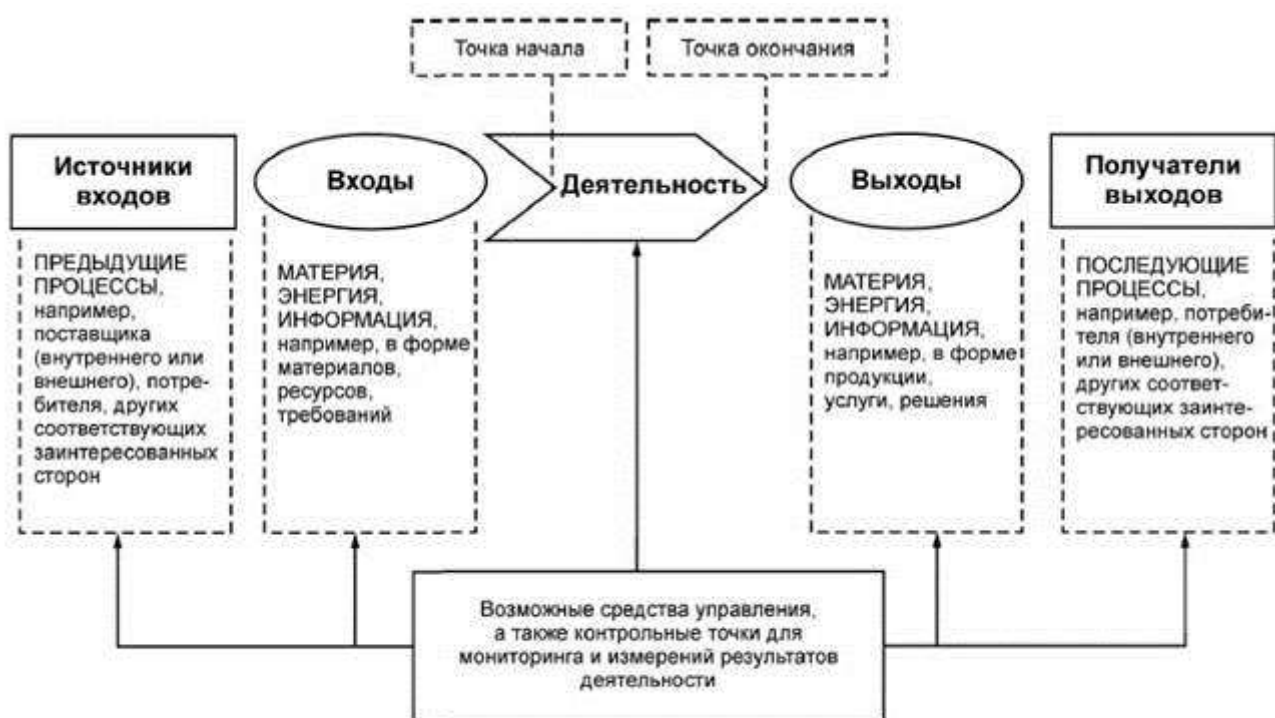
Точка начала

Точка окончания

Источники входов

Входы

Деятельность

Выходы

Получатели выходов

ПРЕДЫДУЩИЕ ПРОЦЕССЫ, например, поставщика (внутреннего или внешнего), потребителя, других соответствующих заинтересованных сторон

МАТЕРИЯ, ЭНЕРГИЯ, ИНФОРМАЦИЯ, например, в форме материалов, ресурсов, требований

МАТЕРИЯ, ЭНЕРГИЯ, ИНФОРМАЦИЯ, например, в форме продукции, услуги, решения

ПОСЛЕДУЮЩИЕ ПРОЦЕССЫ, например, потребителя (внутреннего или внешнего), других соответствующих заинтересованных сторон

Возможные средства управления, а также контрольные точки для мониторинга и измерений результатов деятельности